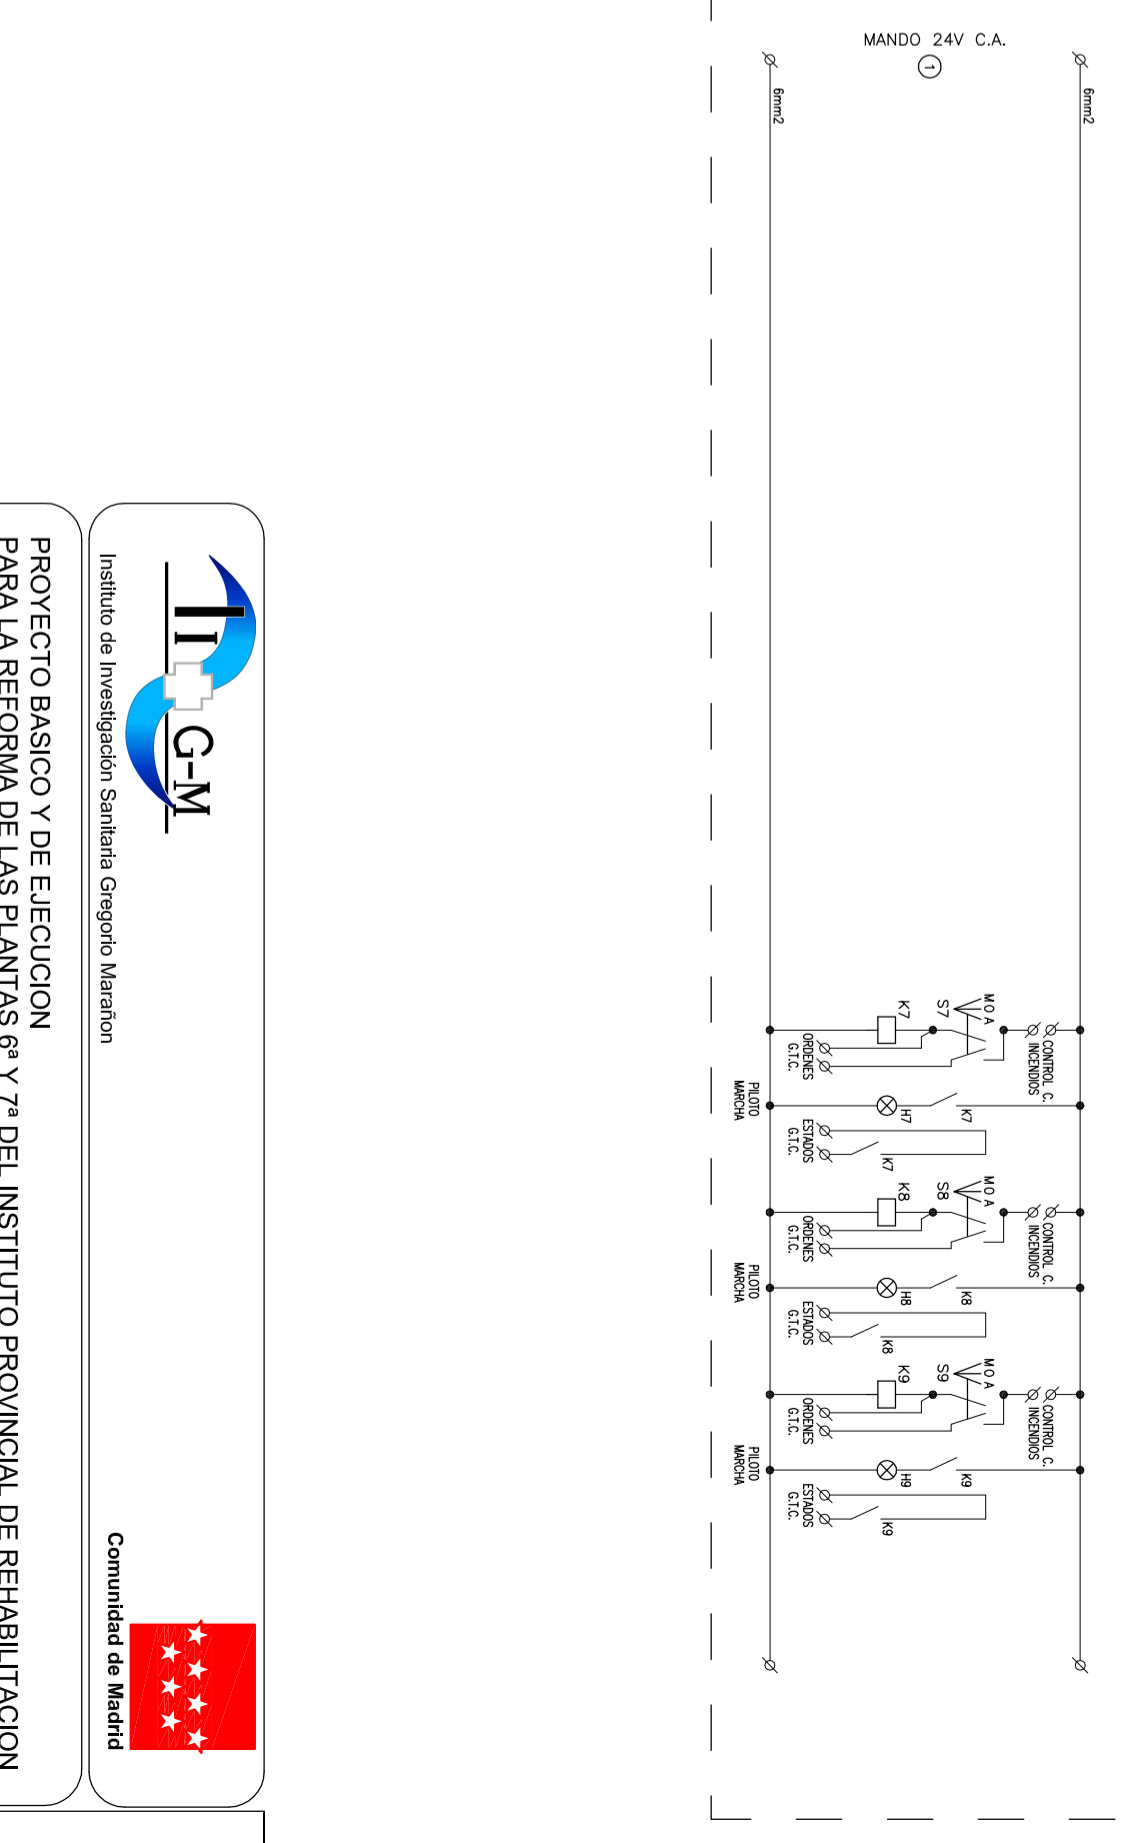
MANDO 24V C.A.
1
6mm2
6mm2

CONTROL C. INCENDIOS
M O A
S7
K7
ORDENES G.T.C.
K7
H7
PILOTO MARCHA
ESTADOS G.T.C.
K7

CONTROL C. INCENDIOS
M O A
S8
K8
ORDENES G.T.C.
K8
H8
PILOTO MARCHA
ESTADOS G.T.C.
K8

CONTROL C. INCENDIOS
M O A
S9
K9
ORDENES G.T.C.
K9
H9
PILOTO MARCHA
ESTADOS G.T.C.
K9

II G-M
Instituto de Investigación Sanitaria Gregorio Marañon

Comunidad de Madrid

PROYECTO BASICO Y DE EJECUCION
PARA LA REFORMA DE LAS PLANTAS 6ª Y 7ª DEL INSTITUTO PROVINCIAL DE REHABILITACION